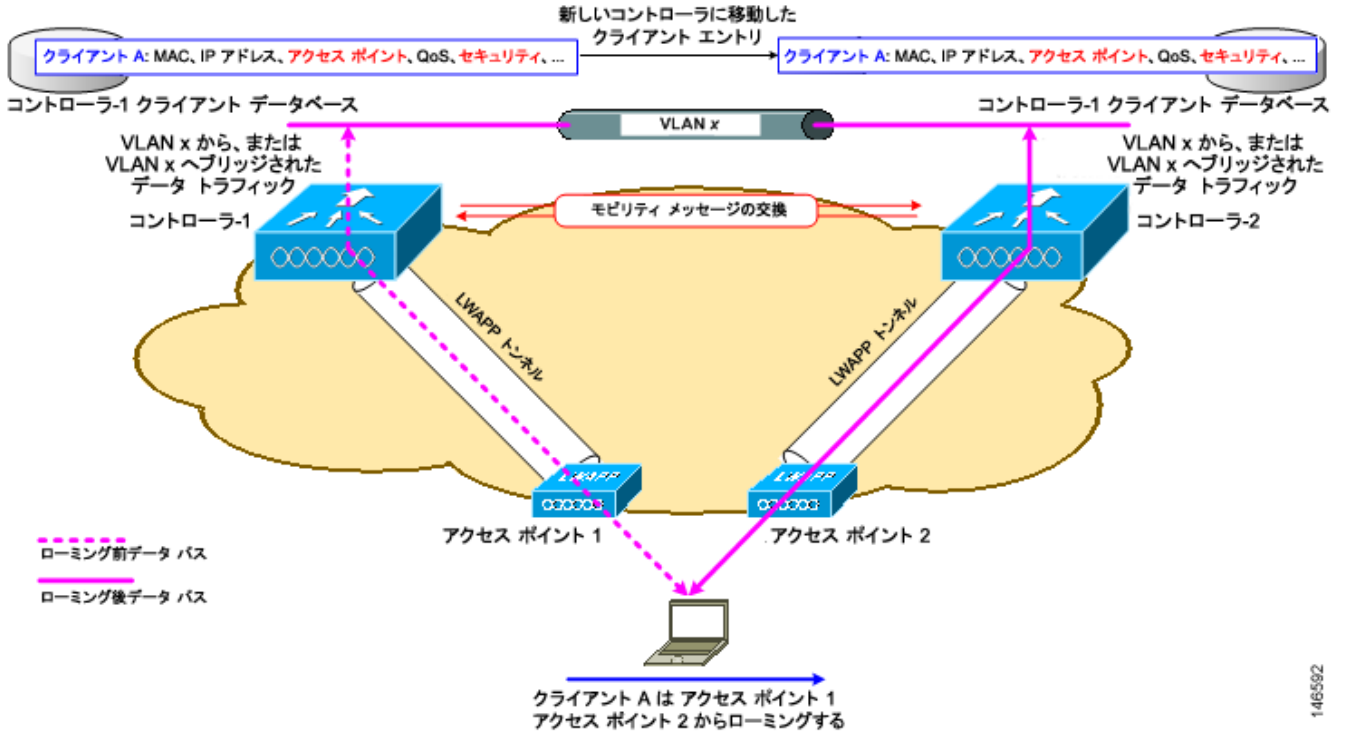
新しいコントローラに移動した
クライアント エントリ

クライアント A: MAC、IP アドレス、アクセス ポイント、QoS、セキュリティ、...

クライアント A: MAC、IP アドレス、アクセス ポイント、QoS、セキュリティ、...

コントローラ-1 クライアント データベース

コントローラ-1 クライアント データベース

VLAN x

VLAN x から、または
VLAN x へブリッジされた
データ トラフィック

VLAN x から、または
VLAN x へブリッジされた
データ トラフィック

モビリティ メッセージの交換

コントローラ-1

コントローラ-2

LWAPP トンネル

LWAPP トンネル

LWAPP

LWAPP

アクセス ポイント 1

アクセス ポイント 2

ローミング前データ パス

ローミング後データ パス

クライアント A は アクセス ポイント 1
アクセス ポイント 2 からローミングする

146592